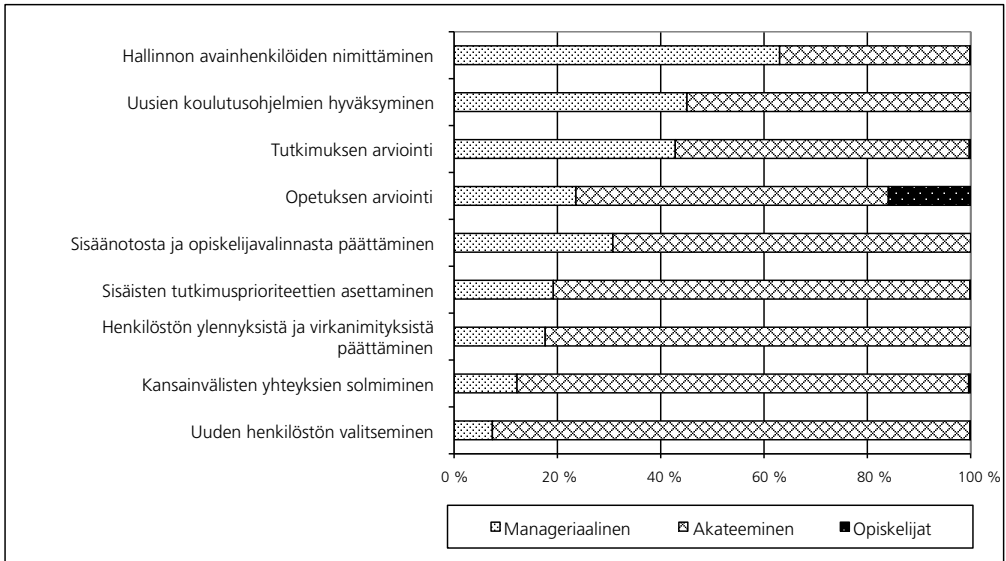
Hallinnon avainhenkilöiden nimittäminen

Uusien koulutusohjelmien hyväksyminen

Tutkimuksen arviointi

Opetuksen arviointi

Sisäänotosta ja opiskelijavalinnasta päättäminen

Sisäisten tutkimusprioriteettien asettaminen

Henkilöstön ylennyksistä ja virkanimityksistä päättäminen

Kansainvälisten yhteyksien solmiminen

Uuden henkilöstön valitseminen

0 %
20 %
40 %
60 %
80 %
100 %

Manageriaalinen
Akateeminen
Opiskelijat